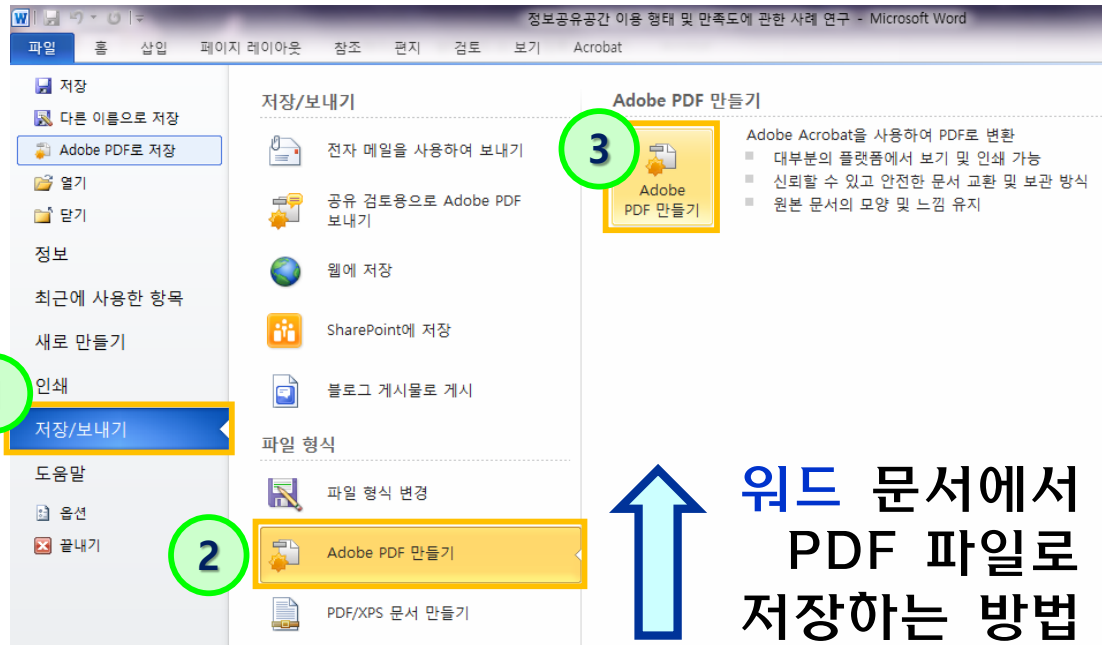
정보공유공간 이용 형태 및 만족도에 관한 사례 연구 - Microsoft Word

파일 홈 삽입 페이지 레이아웃 참조 편지 검토 보기 Acrobat

저장
다른 이름으로 저장
Adobe PDF로 저장
열기
닫기
정보
최근에 사용한 항목
새로 만들기
인쇄
저장/보내기
도움말
옵션
끝내기

저장/보내기
전자 메일을 사용하여 보내기
공유 검토용으로 Adobe PDF 보내기
웹에 저장
SharePoint에 저장
블로그 게시물로 게시

파일 형식
파일 형식 변경
2
Adobe PDF 만들기
PDF/XPS 문서 만들기

Adobe PDF 만들기
3
Adobe PDF 만들기
Adobe Acrobat을 사용하여 PDF로 변환
대부분의 플랫폼에서 보기 및 인쇄 가능
신뢰할 수 있고 안전한 문서 교환 및 보관 방식
원본 문서의 모양 및 느낌 유지

워드 문서에서 PDF 파일로 저장하는 방법